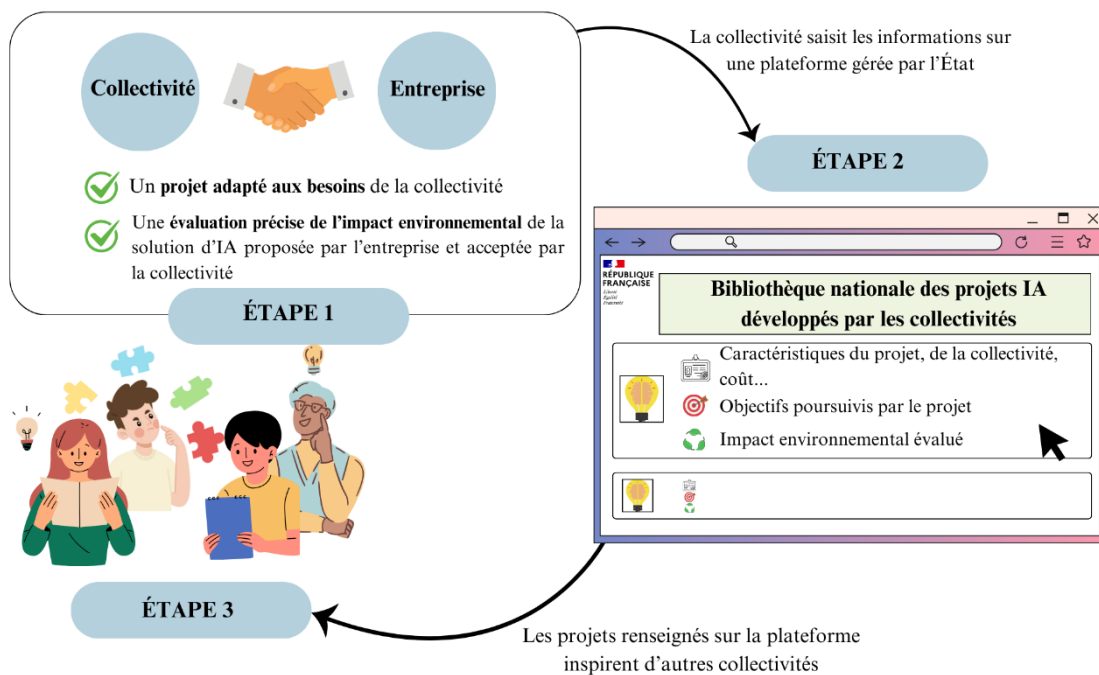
Collectivité

Entreprise

Un **projet adapté aux besoins** de la collectivité

Une **évaluation précise de l'impact environnemental** de la solution d'IA proposée par l'entreprise et acceptée par la collectivité

ÉTAPE 1

La collectivité saisit les informations sur une plateforme gérée par l'État

ÉTAPE 2

RÉPUBLIQUE FRANÇAISE
Liberté
Égalité
Fraternité

Bibliothèque nationale des projets IA développés par les collectivités

Caractéristiques du projet, de la collectivité, coût...

Objectifs poursuivis par le projet

Impact environnemental évalué

ÉTAPE 3

Les projets renseignés sur la plateforme inspirent d'autres collectivités